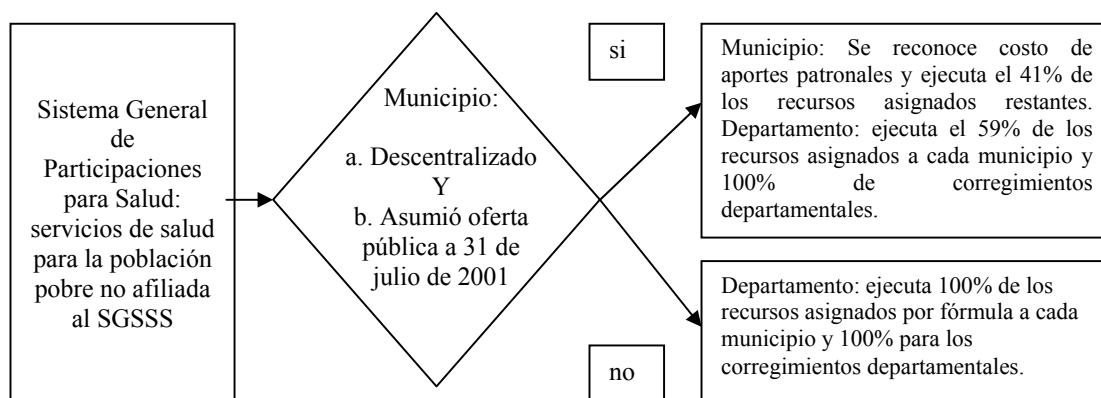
Sistema General de Participaciones para Salud: servicios de salud para la población pobre no afiliada al SGSSS

Municipio:

a. Descentralizado
Y
b. Asumió oferta pública a 31 de julio de 2001

si

Municipio: Se reconoce costo de aportes patronales y ejecuta el 41% de los recursos asignados restantes. Departamento: ejecuta el 59% de los recursos asignados a cada municipio y 100% de corregimientos departamentales.

no

Departamento: ejecuta 100% de los recursos asignados por fórmula a cada municipio y 100% para los corregimientos departamentales.